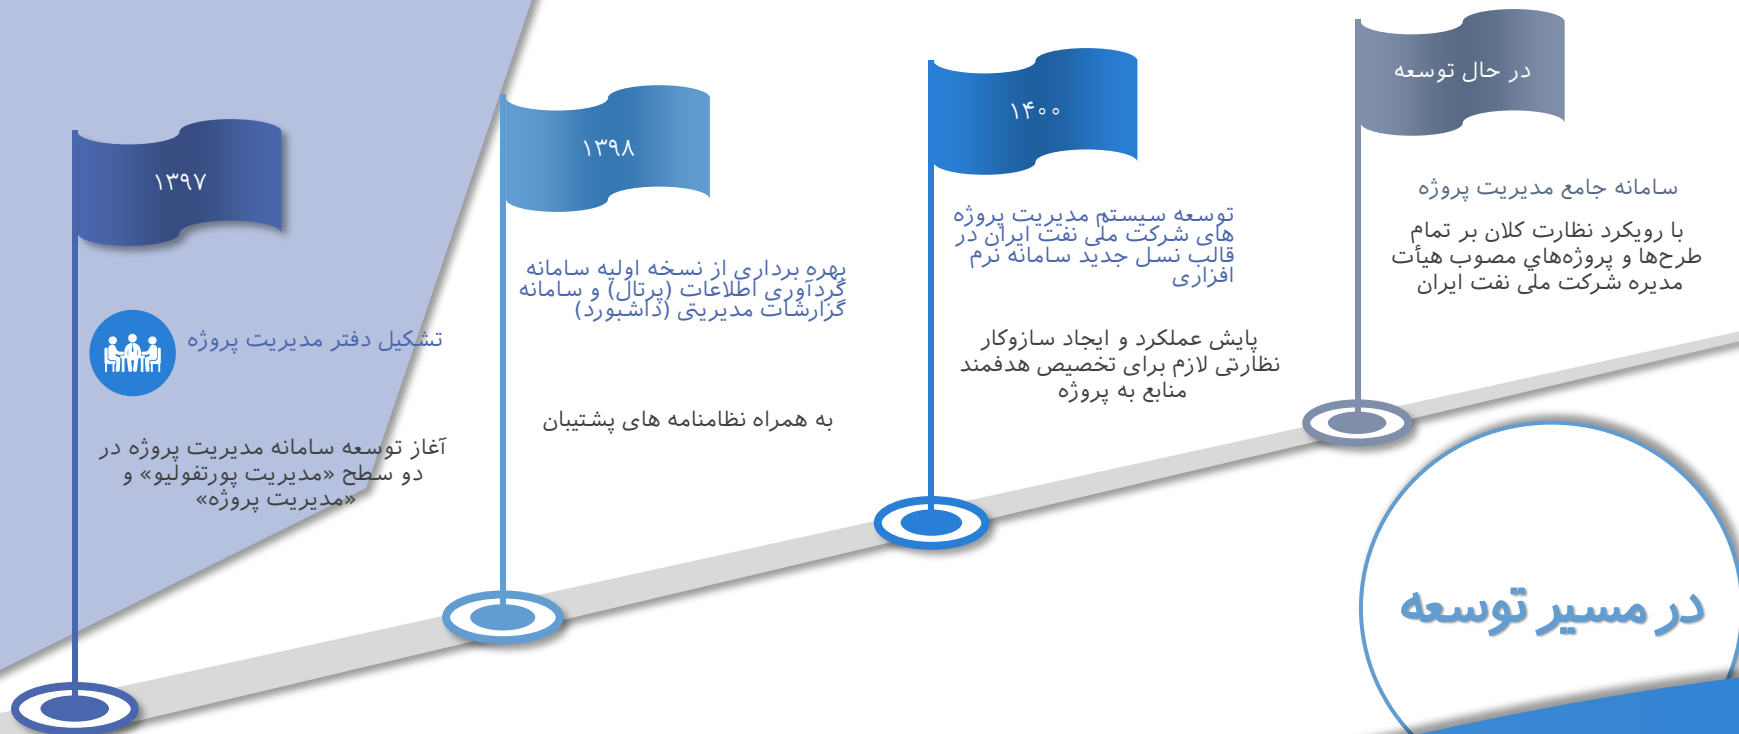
در حال توسعه

سامانه جامع مدیریت پروژه

با رویکرد نظارت کلان بر تمام طرح‌ها و پروژه‌هاي مصوب هیأت مدیره شرکت ملی نفت ایران

۱۴۰۰

توسعه سیستم مدیریت پروژه های شرکت ملی نفت ایران در قالب نسل جدید سامانه نرم افزاری

پایش عملکرد و ایجاد سازوکار نظارتی لازم برای تخصیص هدفمند منابع به پروژه

۱۳۹۸

بهره برداری از نسخه اولیه سامانه گردآوری اطلاعات (پرتال) و سامانه گزارشات مدیریتی (داشبورد)

به همراه نظامنامه های پشتیبان

۱۳۹۷

تشکیل دفتر مدیریت پروژه

آغاز توسعه سامانه مدیریت پروژه در دو سطح «مدیریت پورتفولیو» و «مدیریت پروژه»

در مسیر توسعه